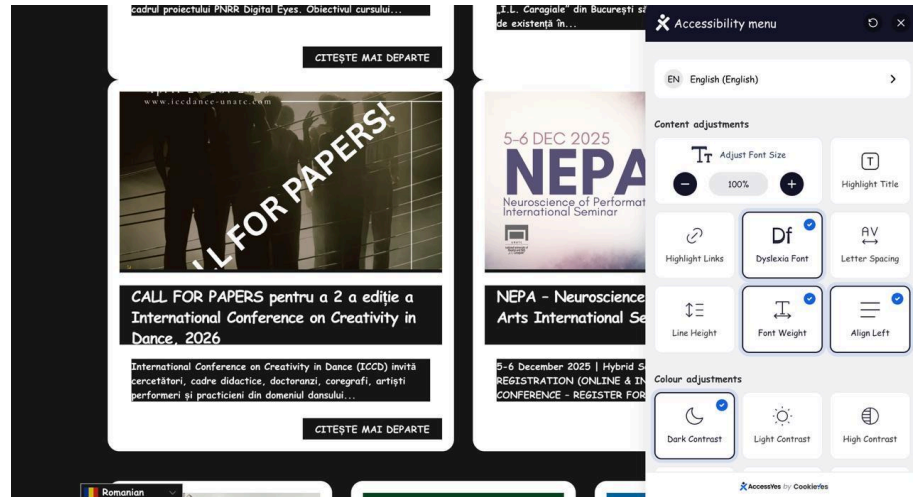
cadrul proiectului PNRR Digital Eyes. Obiectivul cursului...

CITEȘTE MAI DEPARTE

www.iccdance-unatc.com

L FOR PAPERS!

CALL FOR PAPERS pentru a 2 a ediție a International Conference on Creativity in Dance, 2026

International Conference on Creativity in Dance (ICCD) invită cercetători, cadre didactice, doctoranzi, coregrafi, artiști performeri și practicieni din domeniul dansului...

CITEȘTE MAI DEPARTE

I.L. Caragiale" din București să de existență în...

5-6 DEC 2025

NEPA

Neuroscience of Performat International Seminar

NEPA - Neuroscience Arts International Se

5-6 December 2025 | Hybrid S REGISTRATION (ONLINE & IN CONFERENCE - REGISTER FOR

Accessibility menu

EN English (English)

Content adjustments

Adjust Font Size

100%

Highlight Title

Highlight Links

Dyslexia Font

Letter Spacing

Line Height

Font Weight

Align Left

Colour adjustments

Dark Contrast

Light Contrast

High Contrast

AccessiYes by Cookieyes

Romanian